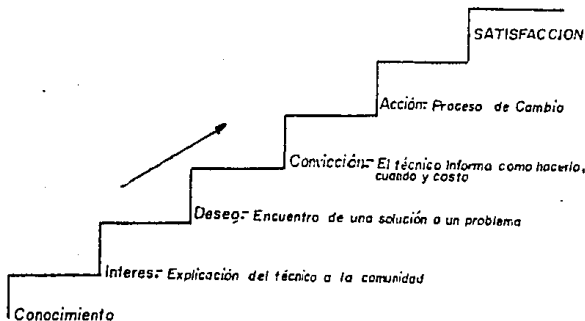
SATISFACCION

Acción: Proceso de Cambio

Convicción: El técnico informa como hacerlo, cuando y costo

Deseo: Encuentro de una solución a un problema

Interes: Explicación del técnico a la comunidad

Conocimiento